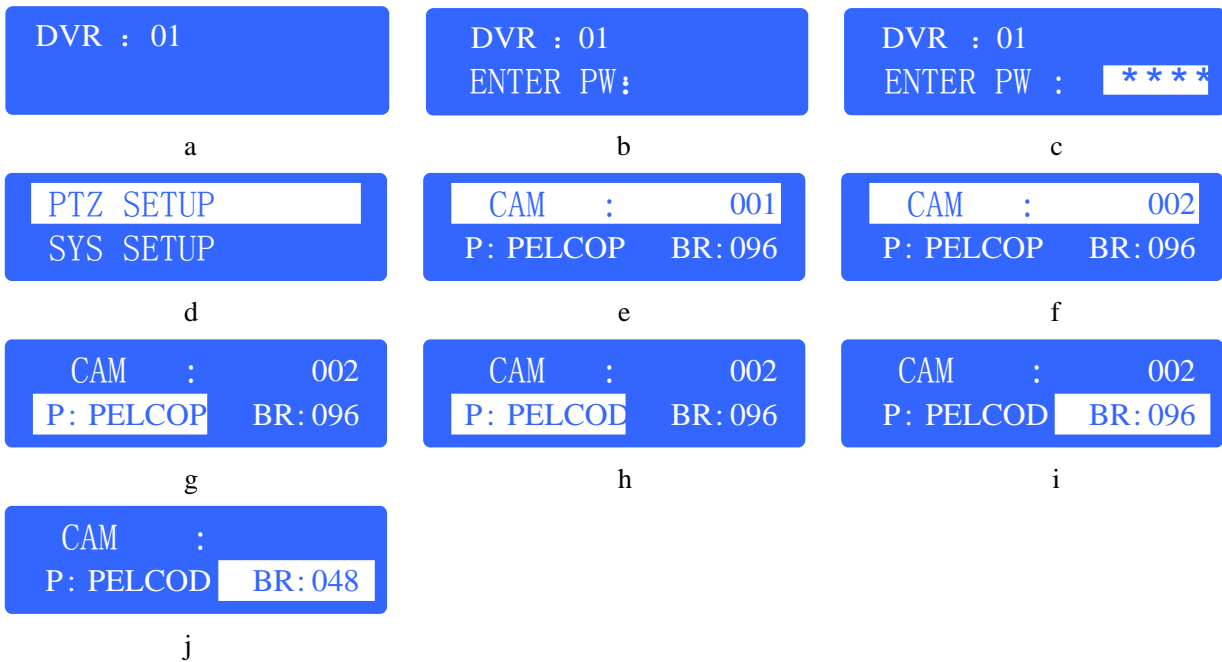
DVR : 01

a

DVR : 01
ENTER PW:

b

DVR : 01
ENTER PW : ****

c

PTZ SETUP
SYS SETUP

d

CAM : 001
P: PELCOP BR:096

e

CAM : 002
P: PELCOP BR:096

f

CAM : 002
P: PELCOP BR:096

g

CAM : 002
P: PELCOD BR:096

h

CAM : 002
P: PELCOD BR:096

i

CAM :
P: PELCOD BR:048

j